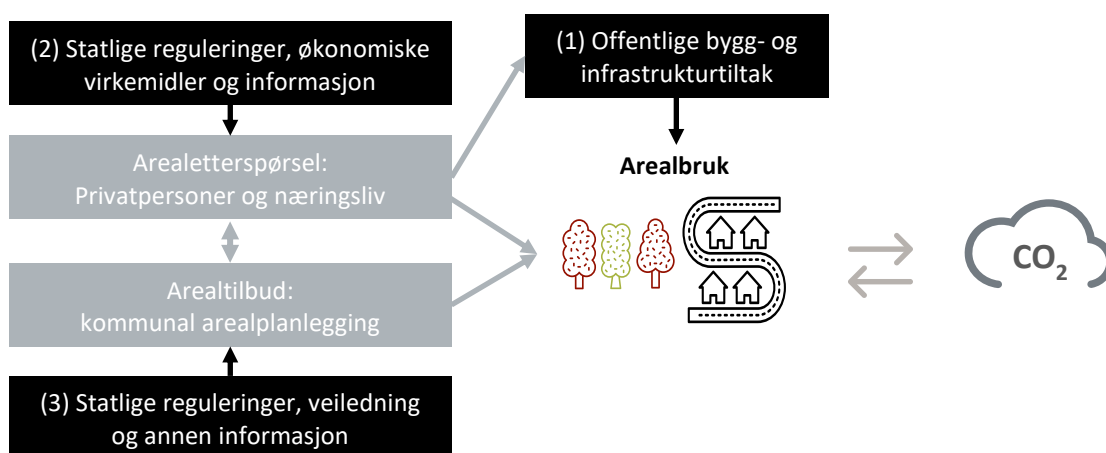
(2) Statlige reguleringer, økonomiske virkemidler og informasjon

Arealetterspørsel: Privatpersoner og næringsliv

Arealtilbud: kommunal arealplanlegging

(3) Statlige reguleringer, veiledning og annen informasjon

(1) Offentlige bygg- og infrastrukturtiltak

Arealbruk

$CO_2$